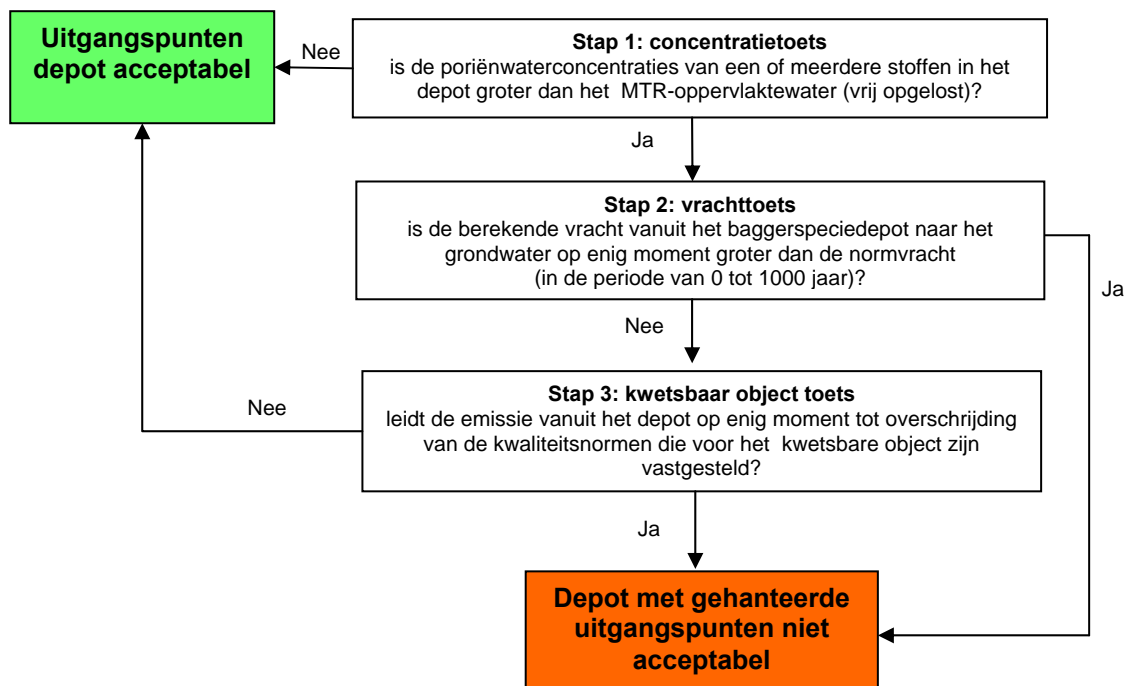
Uitgangspunten depot acceptabel

Nee

**Stap 1: concentratietoets**
is de poriënwaterconcentraties van een of meerdere stoffen in het depot groter dan het MTR-oppervlaktewater (vrij opgelost)?

Ja

**Stap 2: vrachttoets**
is de berekende vracht vanuit het baggerspeciedepot naar het grondwater op enig moment groter dan de normvracht (in de periode van 0 tot 1000 jaar)?

Ja

Nee

**Stap 3: kwetsbaar object toets**
leidt de emissie vanuit het depot op enig moment tot overschrijding van de kwaliteitsnormen die voor het kwetsbare object zijn vastgesteld?

Nee

Ja

Depot met gehanteerde uitgangspunten niet acceptabel